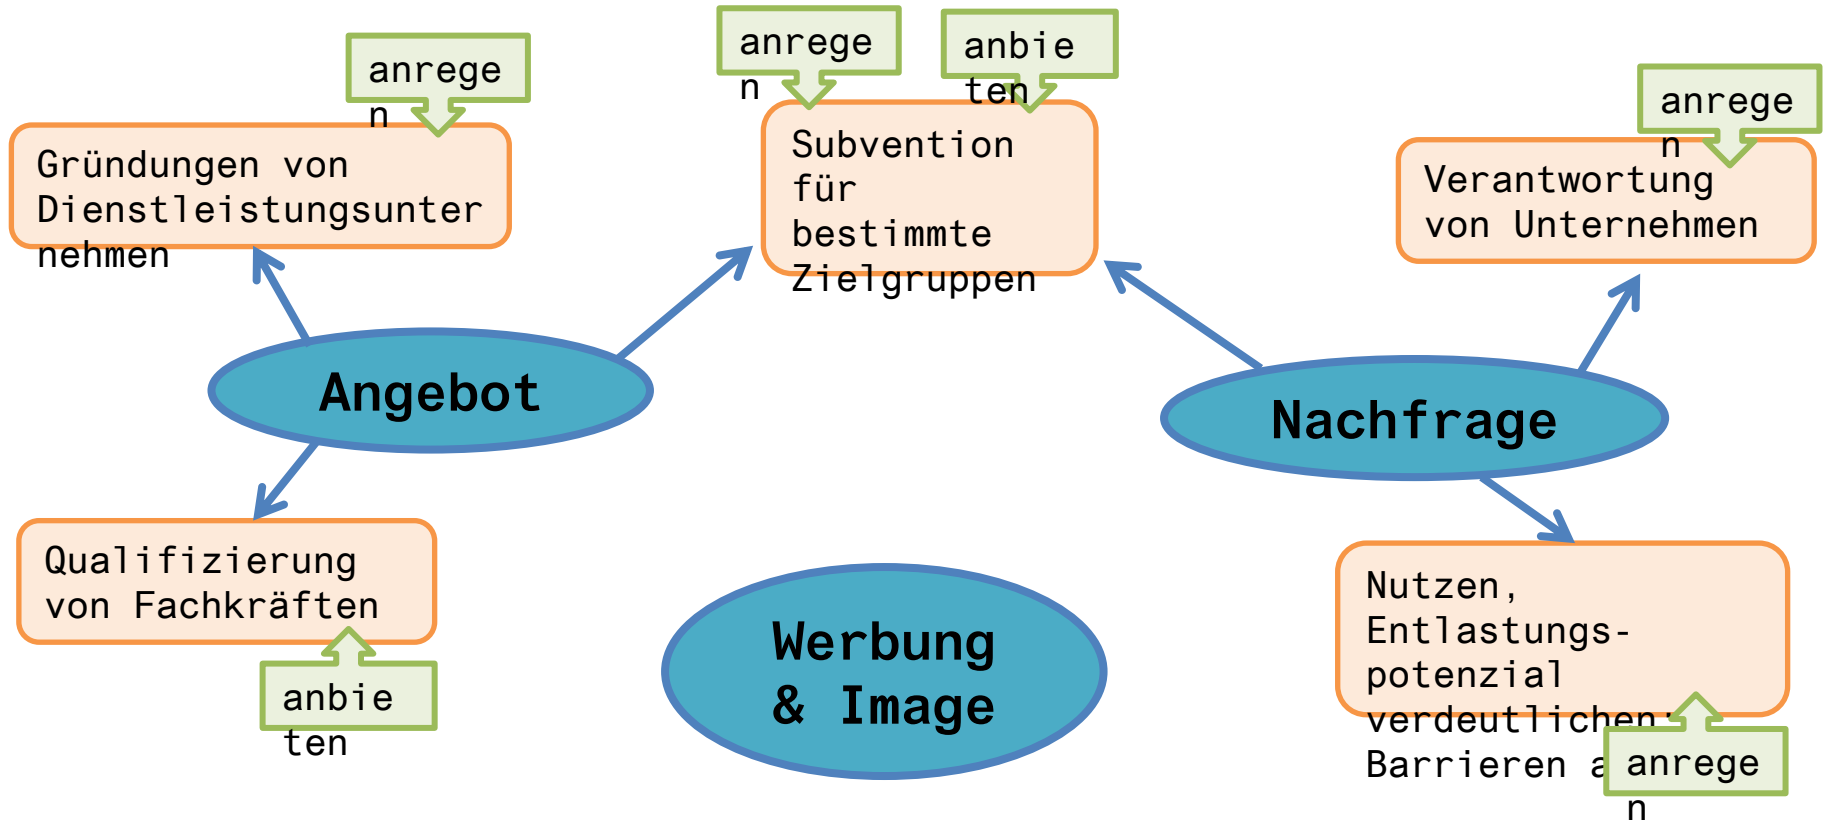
anrege
n

Gründungen von Dienstleistungsunternehmen

anrege
n

anbie
ten

Subvention für bestimmte Zielgruppen

anrege
n

Verantwortung von Unternehmen

Angebot

Nachfrage

Qualifizierung von Fachkräften

anbie
ten

Werbung & Image

Nutzen, Entlastungs-potenzial verdeutlichen; Barrieren a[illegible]

anrege
n